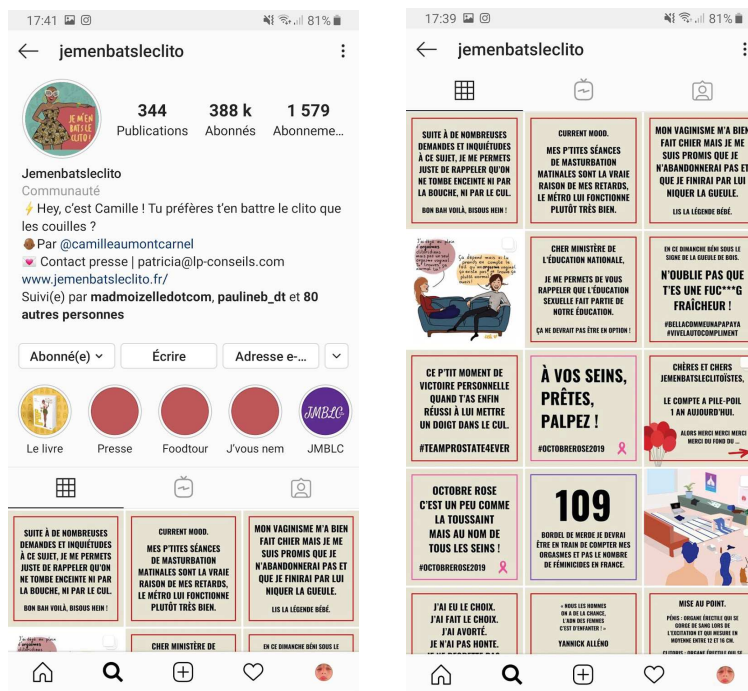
17:41 81%

jemenbatsleclito

JE M'EN BATS LE CLITO

344 Publications
388 k Abonnés
1 579 Abonneme...

Jemenbatsleclito
Communauté
⚡ Hey, c'est Camille ! Tu préfères t'en battre le clito que les couilles ?
Par @camilleaumontcarnel
Contact presse | patricia@lp-conseils.com
www.jemenbatsleclito.fr/
Suivi(e) par madmoizelledotcom, paulineb_dt et 80 autres personnes

Abonné(e) | Écrire | Adresse e-...

Le livre | Presse | Foodtour | J'vous nem | JMBLC

SUITE À DE NOMBREUSES DEMANDES ET INQUIÉTUDES À CE SUJET, JE ME PERMETS JUSTE DE RAPPELER QU'ON NE TOMBE ENCEINTE NI PAR LA BOUCHE, NI PAR LE CUL.
BON BAH VOILÀ, BISOUS HEIN !

CURRENT MOOD.
MES P'TITES SÉANCES DE MASTURBATION MATINALES SONT LA VRAIE RAISON DE MES RETARDS, LE MÉTRO LUI FONCTIONNE PLUTÔT TRÈS BIEN.

MON VAGINISME M'A BIEN FAIT CHIER MAIS JE ME SUIS PROMIS QUE JE N'ABANDONNERAI PAS ET QUE JE FINIRAI PAR LUI NIQUER LA GUEULE.
LIS LA LÉGENDE BÉBÉ.

CHER MINISTÈRE DE

EN CE DIMANCHE BÉNI SOUS LE

17:39 81%

jemenbatsleclito

SUITE À DE NOMBREUSES DEMANDES ET INQUIÉTUDES À CE SUJET, JE ME PERMETS JUSTE DE RAPPELER QU'ON NE TOMBE ENCEINTE NI PAR LA BOUCHE, NI PAR LE CUL.
BON BAH VOILÀ, BISOUS HEIN !

CURRENT MOOD.
MES P'TITES SÉANCES DE MASTURBATION MATINALES SONT LA VRAIE RAISON DE MES RETARDS, LE MÉTRO LUI FONCTIONNE PLUTÔT TRÈS BIEN.

MON VAGINISME M'A BIEN FAIT CHIER MAIS JE ME SUIS PROMIS QUE JE N'ABANDONNERAI PAS ET QUE JE FINIRAI PAR LUI NIQUER LA GUEULE.
LIS LA LÉGENDE BÉBÉ.

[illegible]

CHER MINISTÈRE DE L'ÉDUCATION NATIONALE,
JE ME PERMETS DE VOUS RAPPELER QUE L'ÉDUCATION SEXUELLE FAIT PARTIE DE NOTRE ÉDUCATION.
ÇA NE DEVRAIT PAS ÊTRE EN OPTION !

EN CE DIMANCHE BÉNI SOUS LE SIGNE DE LA GUEULE DE BOIS,
N'OUBLIE PAS QUE T'ES UNE FUC***G FRAÎCHEUR !
#BELLACOMMEUNAPAPAYA #VIVELAUTOCOMPLIMENT

CE P'TIT MOMENT DE VICTOIRE PERSONNELLE QUAND T'AS ENFIN RÉUSSI À LUI METTRE UN DOIGT DANS LE CUL.
#TEAMPROSTATE4EVER

À VOS SEINS, PRÊTES, PALPEZ !
#OCTOBREROSE2019

CHÈRES ET CHERS JEMENBATSLECLITOÏSTES,
LE COMPTE A PILE-POIL 1 AN AUJOURD'HUI.
ALORS MERCI MERCI MERCI MERCI DU FOND DU ...

OCTOBRE ROSE C'EST UN PEU COMME LA TOUSSAINT MAIS AU NOM DE TOUS LES SEINS !
#OCTOBREROSE2019

109
BORDEL DE MERDE JE DEVRAI ÊTRE EN TRAIN DE COMPTER MES ORGASMES ET PAS LE NOMBRE DE FÉMINICIDES EN FRANCE.

J'AI EU LE CHOIX. J'AI FAIT LE CHOIX. J'AI AVORTÉ. JE N'AI PAS HONTE.

« NOUS LES HOMMES ON A DE LA CHANCE, L'AVIS DES FEMMES C'EST D'ENFANTER ! »
YANNICK ALLÉNO

MISE AU POINT.
PÉNIS : ORGANE ÉRECTILE QUI SE GORGE DE SANG LORS DE L'EXCITATION ET QUI MESURE EN MOYENNE ENTRE 12 ET 16 CM.